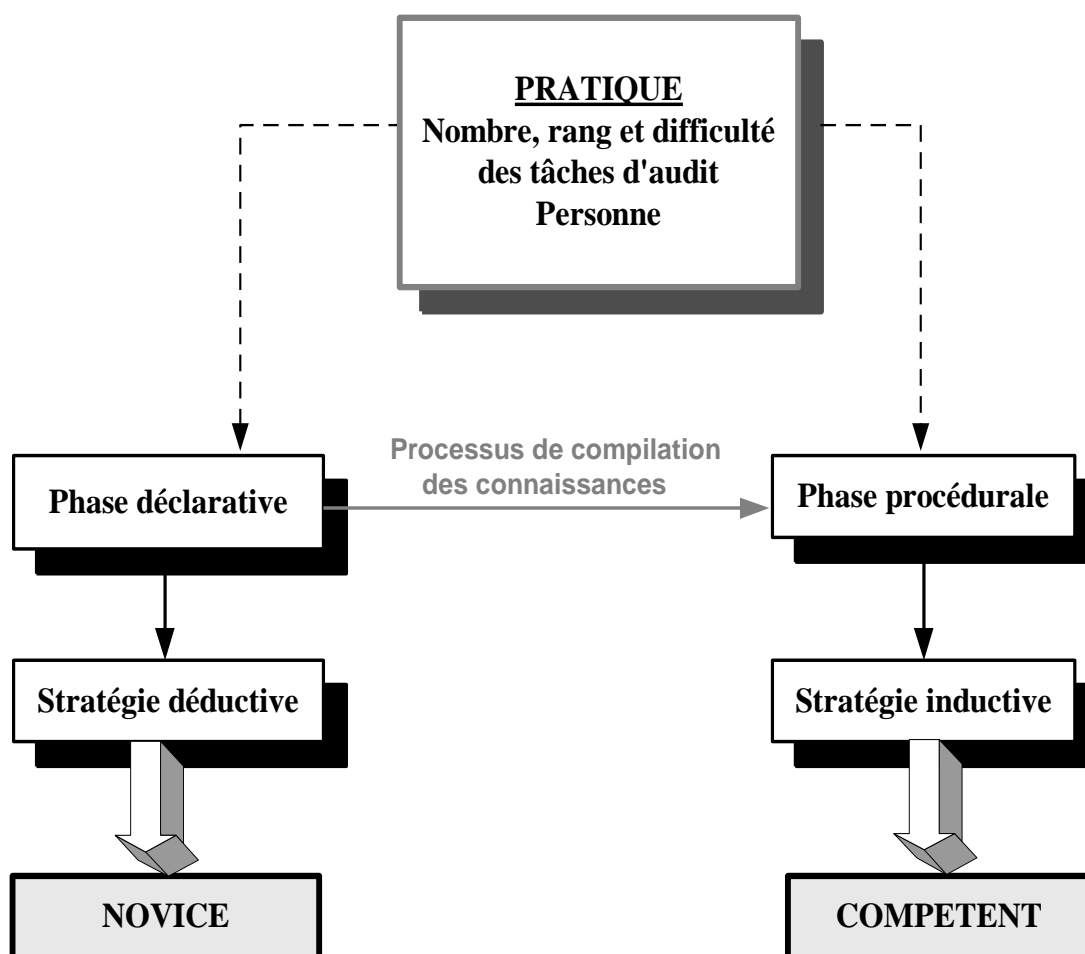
PRATIQUE
Nombre, rang et difficulté des tâches d'audit
Personne

Processus de compilation des connaissances

Phase déclarative

Phase procédurale

Stratégie déductive

Stratégie inductive

NOVICE

COMPETENT